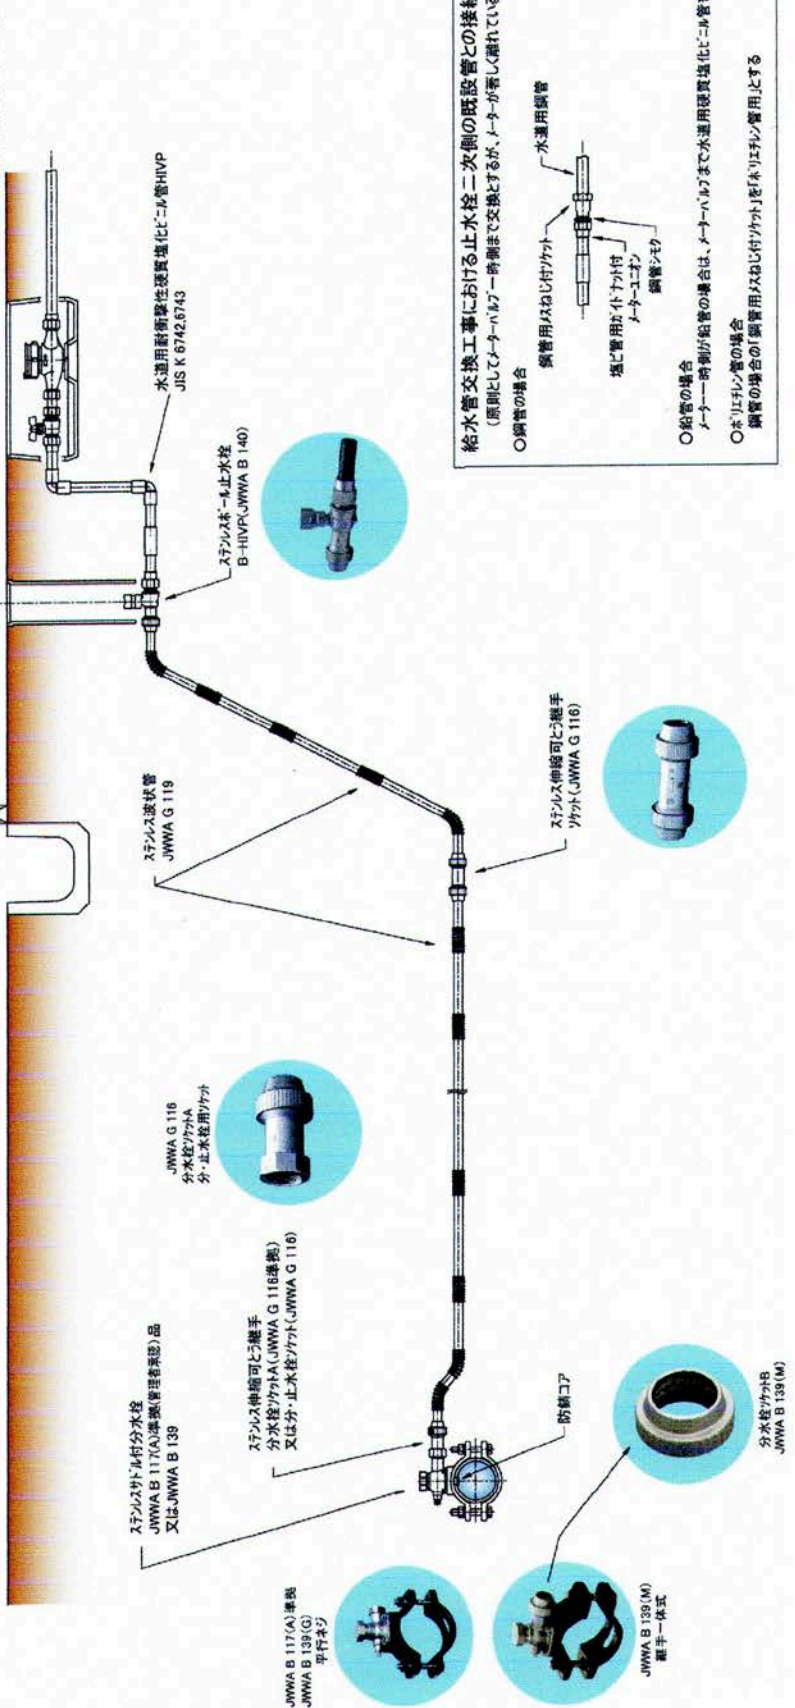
給水管交換工事における止水栓二次側の既設管との接続
(原則としてメーターバルブ一時側まで交換とするが、メーターが著しく離れてい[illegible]

○鋼管の場合

水道用鋼管
鋼管用メスねじ付ソケット
塩ビ管用ガイドナット付
メーターユニオン
鋼管ジモク

○鉛管の場合
メーター一時側が鉛管の場合は、メーターバルブまで水道用硬質塩化ビニル管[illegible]

○ポリエチレン管の場合
鋼管の場合の「鋼管用メスねじ付ソケット」を「ポリエチレン管用」とする

水道用耐衝撃性硬質塩化ビニル管HIVP
JIS K 6742,6743

ステンレスボール止水栓
B-HIVP(JWWA B 140)

ステンレス波状管
JWWA G 119

ステンレス伸縮可とう継手
ソケット(JWWA G 116)

JWWA G 116
分水栓ソケットA
分・止水栓用ソケット

ステンレスサドル付分水栓
JWWA B 117(A)準拠(管理者承認)品
又はJWWA B 139

ステンレス伸縮可とう継手
分水栓ソケットA(JWWA G 116準拠)
又は分・止水栓ソケット(JWWA G 116)

防食コア

JWWA B 117(A)準拠
JWWA B 139(G)
平行ネジ

JWWA B 139(M)
継手一体式

分水栓ソケットB
JWWA B 139(M)